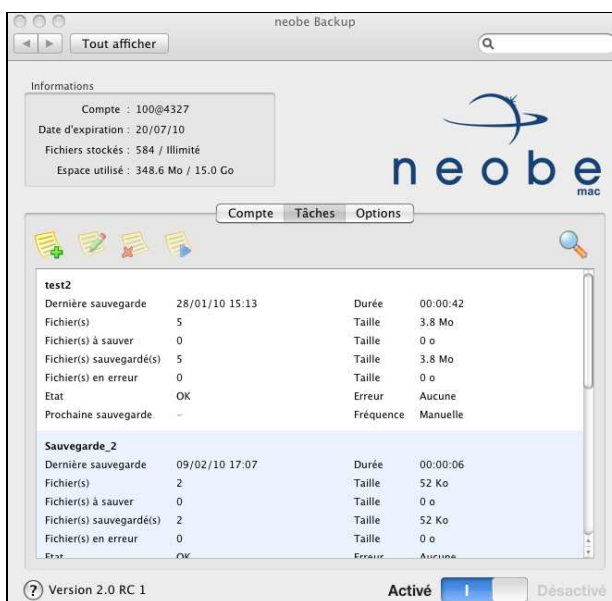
neobe Backup

Tout afficher

Informations

Compte : 100@4327
Date d'expiration : 20/07/10
Fichiers stockés : 584 / Illimité
Espace utilisé : 348.6 Mo / 15.0 Go

neobe
mac

Compte | Tâches | Options

test2

| | | | |
|---|---|---|---|
| Dernière sauvegarde | 28/01/10 15:13 | Durée | 00:00:42 |
| Fichier(s) | 5 | Taille | 3.8 Mo |
| Fichier(s) à sauver | 0 | Taille | 0 o |
| Fichier(s) sauvegardé(s) | 5 | Taille | 3.8 Mo |
| Fichier(s) en erreur | 0 | Taille | 0 o |
| Etat | OK | Erreur | Aucune |
| Prochaine sauvegarde | - | Fréquence | Manuelle |

Sauvegarde_2

| | | | |
|---|---|---|---|
| Dernière sauvegarde | 09/02/10 17:07 | Durée | 00:00:06 |
| Fichier(s) | 2 | Taille | 52 Ko |
| Fichier(s) à sauver | 0 | Taille | 0 o |
| Fichier(s) sauvegardé(s) | 2 | Taille | 52 Ko |
| Fichier(s) en erreur | 0 | Taille | 0 o |
| Etat | OK | Erreur | Aucune |

Version 2.0 RC 1

Activé I Désactivé